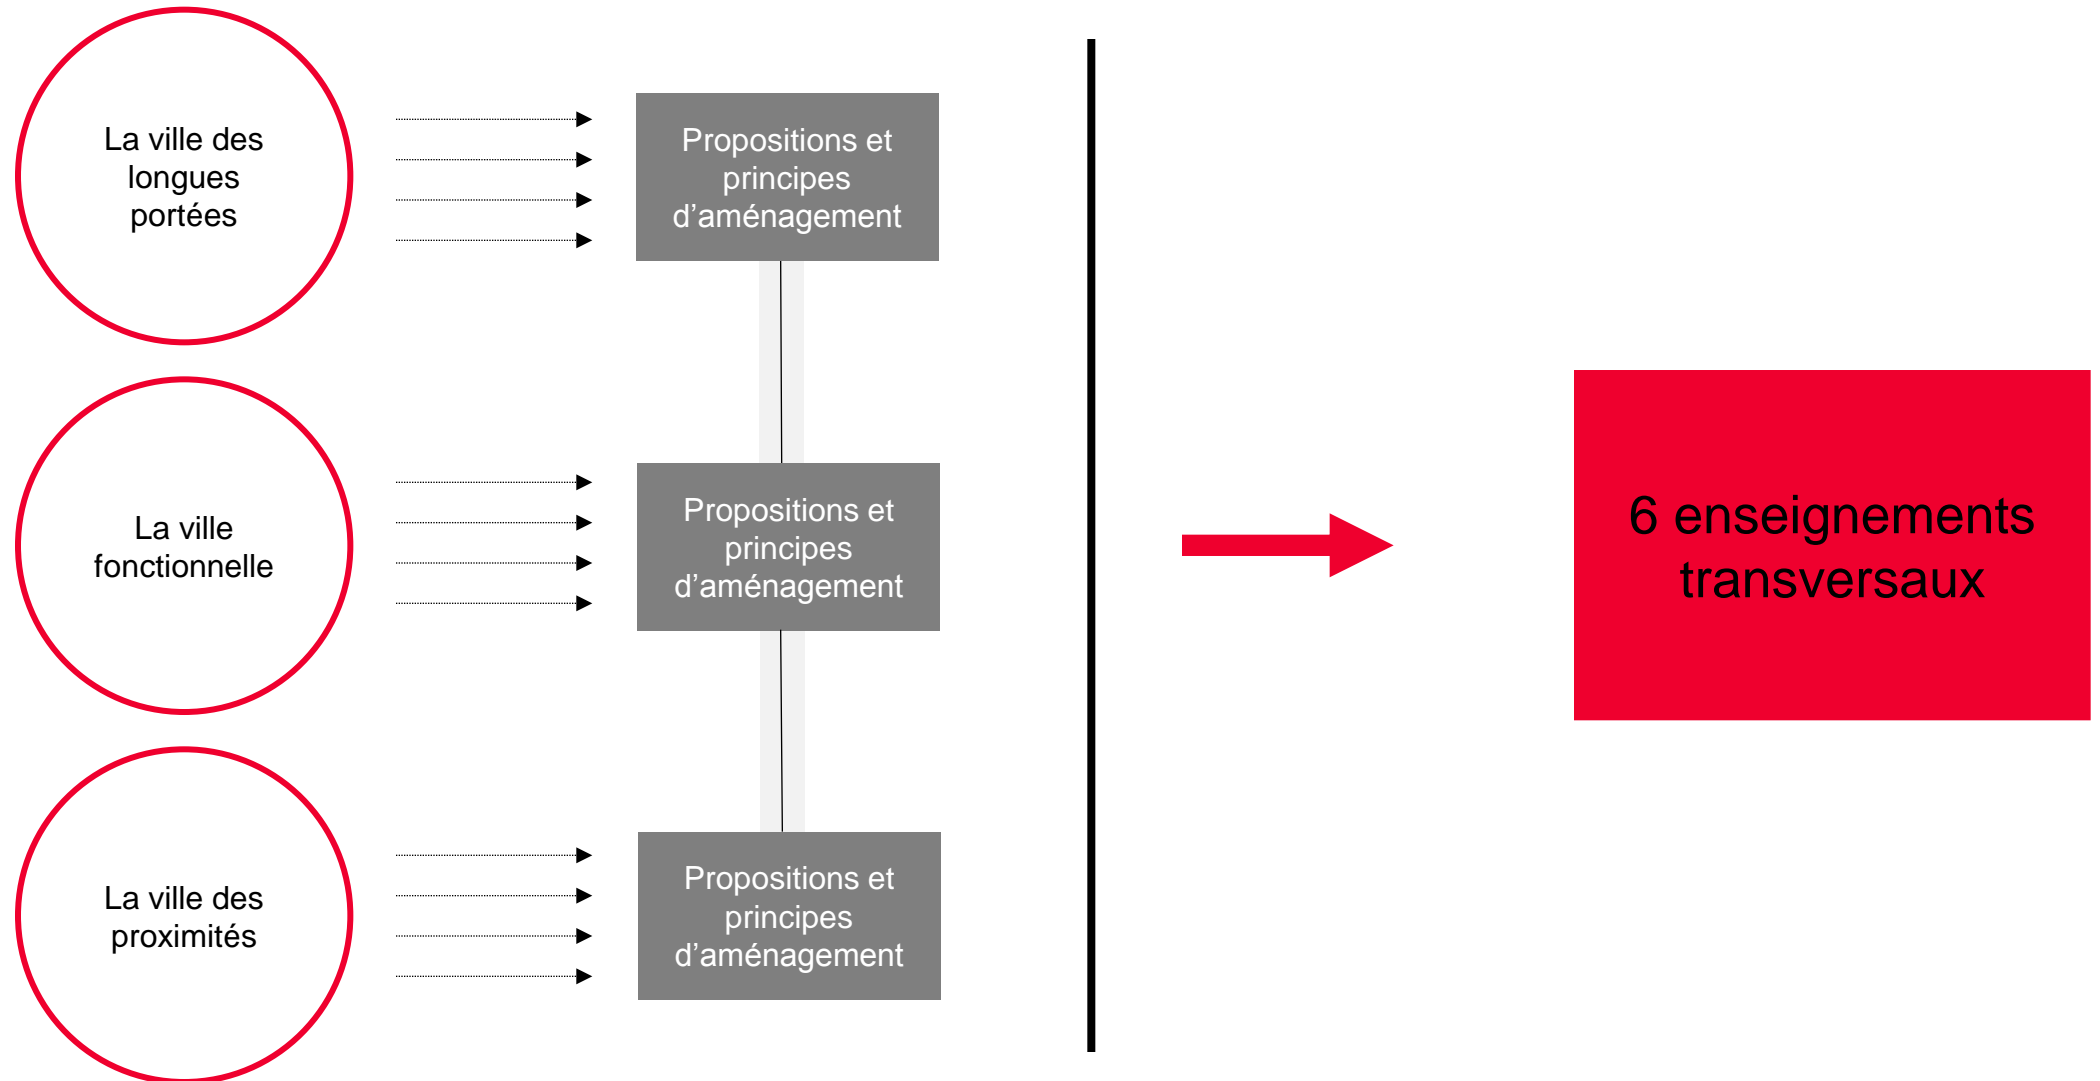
La ville des longues portées

Propositions et principes d’aménagement

La ville fonctionnelle

Propositions et principes d’aménagement

La ville des proximités

Propositions et principes d’aménagement

6 enseignements transversaux